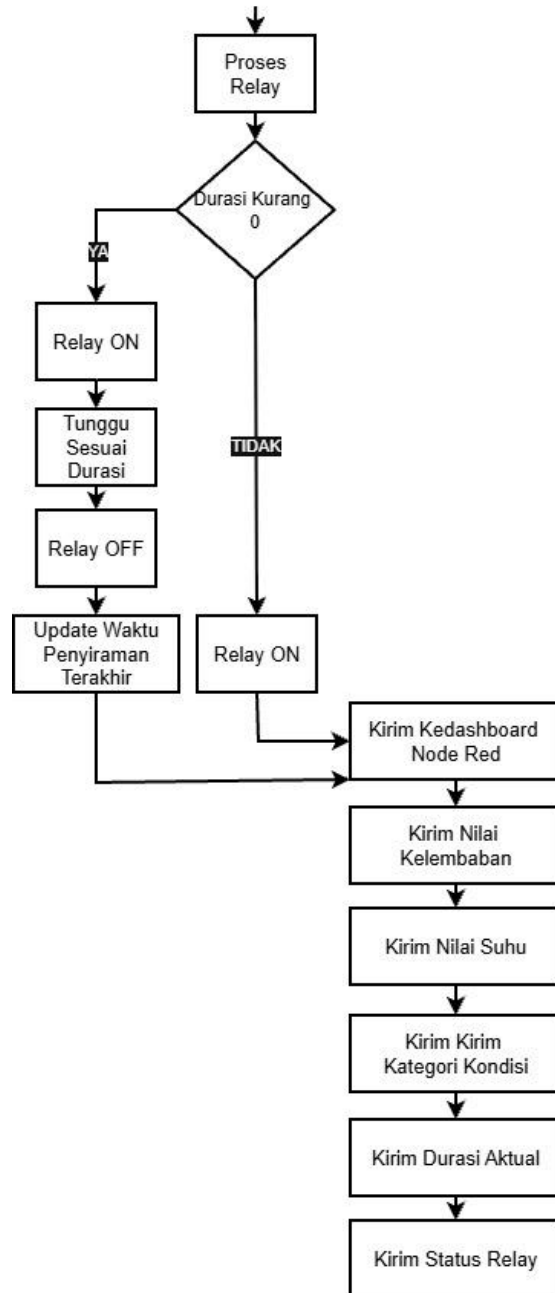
Proses Relay

Durasi Kurang 0

YA

Relay ON

Tunggu Sesuai Durasi

Relay OFF

Update Waktu Penyiraman Terakhir

TIDAK

Relay ON

Kirim Kedashboard Node Red

Kirim Nilai Kelembaban

Kirim Nilai Suhu

Kirim Kirim Kategori Kondisi

Kirim Durasi Aktual

Kirim Status Relay